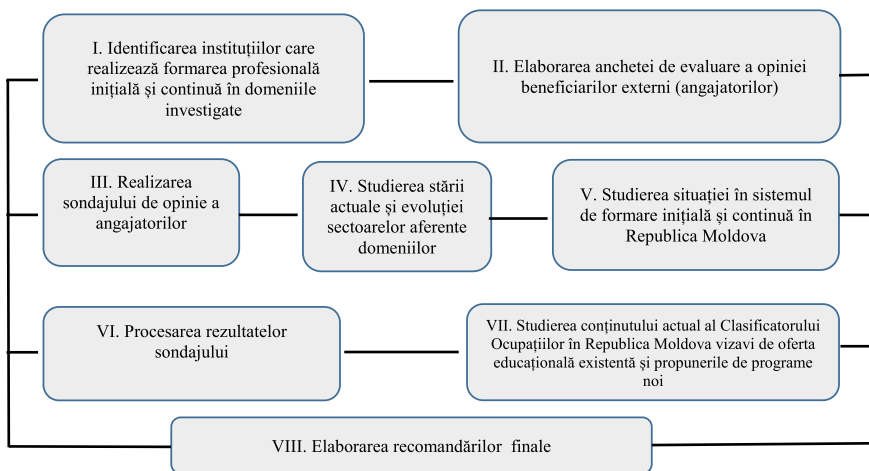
I. Identificarea instituțiilor care realizează formarea profesională inițială și continuă în domeniile investigate

II. Elaborarea anchetei de evaluare a opiniei beneficiarilor externi (angajatorilor)

III. Realizarea sondajului de opinie a angajatorilor

IV. Studierea stării actuale și evoluției sectoarelor aferente domeniilor

V. Studierea situației în sistemul de formare inițială și continuă în Republica Moldova

VI. Procesarea rezultatelor sondajului

VII. Studierea conținutului actual al Clasificatorului Ocupațiilor în Republica Moldova vizavi de oferta educațională existentă și propunerile de programe noi

VIII. Elaborarea recomandărilor finale